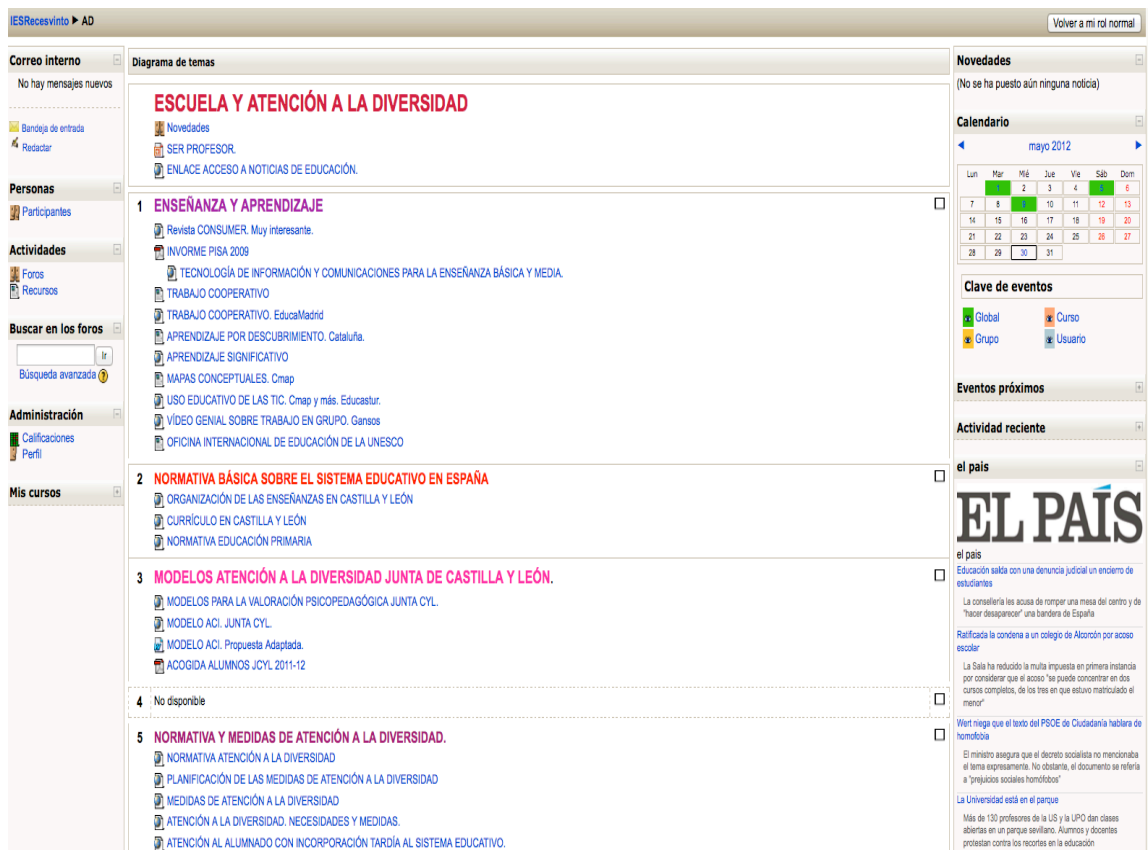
IESRecesvinto ▶ AD

Volver a mi rol normal

Correo interno

No hay mensajes nuevos

Bandeja de entrada
Redactar

Personas

Participantes

Actividades

Foros
Recursos

Buscar en los foros

Ir

Búsqueda avanzada

Administración

Calificaciones
Perfil

Mis cursos

Diagrama de temas

ESCUELA Y ATENCIÓN A LA DIVERSIDAD

Novedades
SER PROFESOR.
ENLACE ACCESO A NOTICIAS DE EDUCACIÓN.

1 ENSEÑANZA Y APRENDIZAJE

Revista CONSUMER. Muy interesante.
INVORME PISA 2009
TECNOLOGÍA DE INFORMACIÓN Y COMUNICACIONES PARA LA ENSEÑANZA BÁSICA Y MEDIA.
TRABAJO COOPERATIVO
TRABAJO COOPERATIVO. EducaMadrid
APRENDIZAJE POR DESCUBRIMIENTO. Cataluña.
APRENDIZAJE SIGNIFICATIVO
MAPAS CONCEPTUALES. Cmap
USO EDUCATIVO DE LAS TIC. Cmap y más. Educastur.
VÍDEO GENIAL SOBRE TRABAJO EN GRUPO. Gansos
OFICINA INTERNACIONAL DE EDUCACIÓN DE LA UNESCO

2 NORMATIVA BÁSICA SOBRE EL SISTEMA EDUCATIVO EN ESPAÑA

ORGANIZACIÓN DE LAS ENSEÑANZAS EN CASTILLA Y LEÓN
CURRÍCULO EN CASTILLA Y LEÓN
NORMATIVA EDUCACIÓN PRIMARIA

3 MODELOS ATENCIÓN A LA DIVERSIDAD JUNTA DE CASTILLA Y LEÓN.

MODELOS PARA LA VALORACIÓN PSICOPEDAGÓGICA JUNTA CYL.
MODELO ACI. JUNTA CYL.
MODELO ACI. Propuesta Adaptada.
ACOGIDA ALUMNOS JCYL 2011-12

4 No disponible

5 NORMATIVA Y MEDIDAS DE ATENCIÓN A LA DIVERSIDAD.

NORMATIVA ATENCIÓN A LA DIVERSIDAD
PLANIFICACIÓN DE LAS MEDIDAS DE ATENCIÓN A LA DIVERSIDAD
MEDIDAS DE ATENCIÓN A LA DIVERSIDAD
ATENCIÓN A LA DIVERSIDAD. NECESIDADES Y MEDIDAS.
ATENCIÓN AL ALUMNADO CON INCORPORACIÓN TARDÍA AL SISTEMA EDUCATIVO.

Novedades

(No se ha puesto aún ninguna noticia)

Calendario

◄ mayo 2012 ►

| Lun | Mar | Mié | Jue | Vie | Sáb | Dom |
|---|---|---|---|---|---|---|
| | 1 | 2 | 3 | 4 | 5 | 6 |
| 7 | 8 | 9 | 10 | 11 | 12 | 13 |
| 14 | 15 | 16 | 17 | 18 | 19 | 20 |
| 21 | 22 | 23 | 24 | 25 | 26 | 27 |
| 28 | 29 | 30 | 31 | | | |

Clave de eventos

Global Curso
Grupo Usuario

Eventos próximos

Actividad reciente

el pais

EL PAÍS

el pais

Educación salda con una denuncia judicial un encierro de estudiantes

La consellería les acusa de romper una mesa del centro y de "hacer desaparecer" una bandera de España

Ratificada la condena a un colegio de Alcorcón por acoso escolar

La Sala ha reducido la multa impuesta en primera instancia por considerar que el acoso "se puede concentrar en dos cursos completos, de los tres en que estuvo matriculado el menor"

Wert niega que el texto del PSOE de Ciudadanía hablara de homofobia

El ministro asegura que el decreto socialista no mencionaba el tema expresamente. No obstante, el documento se refería a "prejuicios sociales homófobos"

La Universidad está en el parque

Más de 130 profesores de la US y la UPO dan clases abiertas en un parque sevillano. Alumnos y docentes protestan contra los recortes en la educación